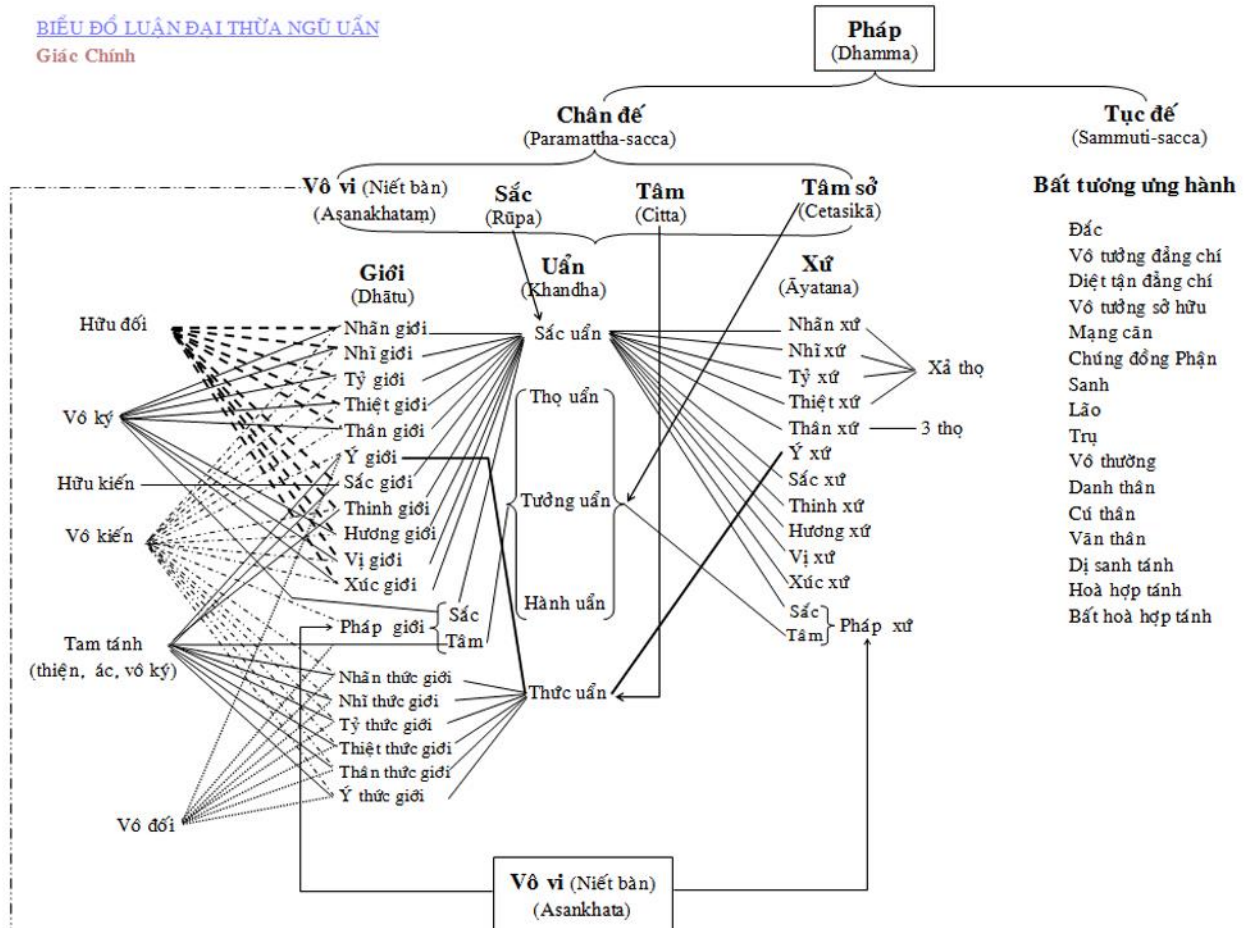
BIỂU ĐỒ LUẬN ĐẠI THỪA NGŨ UẨN
Giác Chính

Pháp
(Dhamma)

Chân đế
(Paramattha-sacca)

Tục đế
(Sammuti-sacca)

Vô vi (Niết bàn)
(Asanakhataṃ)

Sắc
(Rūpa)

Tâm
(Citta)

Tâm sở
(Cetasikā)

Bất tương ưng hành

Đắc
Vô tưởng đẳng chí
Diệt tận đẳng chí
Vô tưởng sở hữu
Mạng căn
Chúng đồng Phận
Sanh
Lão
Trụ
Vô thường
Danh thân
Cú thân
Văn thân
Dị sanh tánh
Hoà hợp tánh
Bất hoà hợp tánh

Giới
(Dhātu)

Uẩn
(Khandha)

Xứ
(Āyatana)

Hữu đối

Vô ký

Hữu kiến

Vô kiến

Tam tánh
(thiện, ác, vô ký)

Vô đối

Nhãn giới
Nhĩ giới
Tỷ giới
Thiệt giới
Thân giới
Ý giới
Sắc giới
Thinh giới
Hương giới
Vị giới
Xúc giới
Pháp giới
Sắc
Tâm
Nhãn thức giới
Nhĩ thức giới
Tỷ thức giới
Thiệt thức giới
Thân thức giới
Ý thức giới

Sắc uẩn
Thọ uẩn
Tưởng uẩn
Hành uẩn
Thức uẩn

Nhãn xứ
Nhĩ xứ
Tỷ xứ
Thiệt xứ
Thân xứ
Ý xứ
Sắc xứ
Thinh xứ
Hương xứ
Vị xứ
Xúc xứ
Sắc
Tâm
Pháp xứ

Xả thọ
3 thọ

Vô vi (Niết bàn)
(Asankhata)